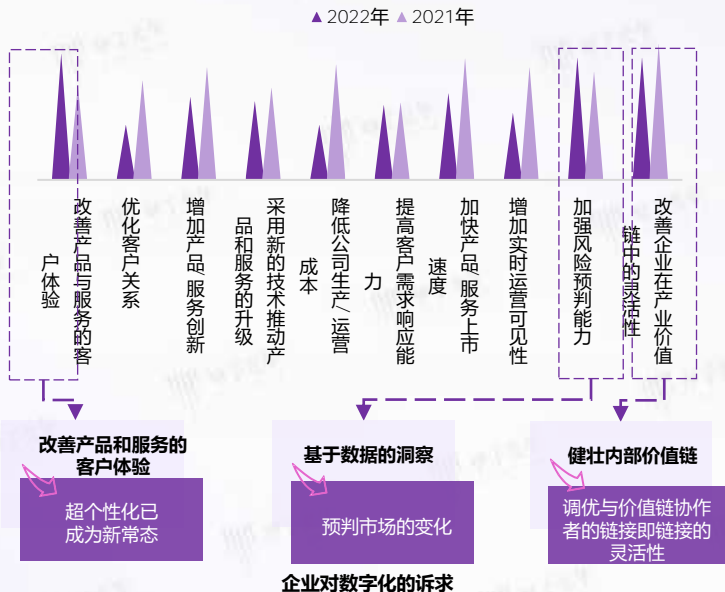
▲2022年 ▲2021年

改善产品与服务的客户体验

优化客户关系

增加产品、服务创新

采用新的技术推动产品和服务的升级

降低公司生产/运营成本

提高客户需求响应能力

加快产品、服务上市速度

增加实时运营可见性

加强风险预判能力

改善企业在产业价值链中的灵活性

改善产品和服务的客户体验

超个性化已成为新常态

基于数据的洞察

预判市场的变化

健壮内部价值链

调优与价值链协作者的链接即链接的灵活性

企业对数字化的诉求